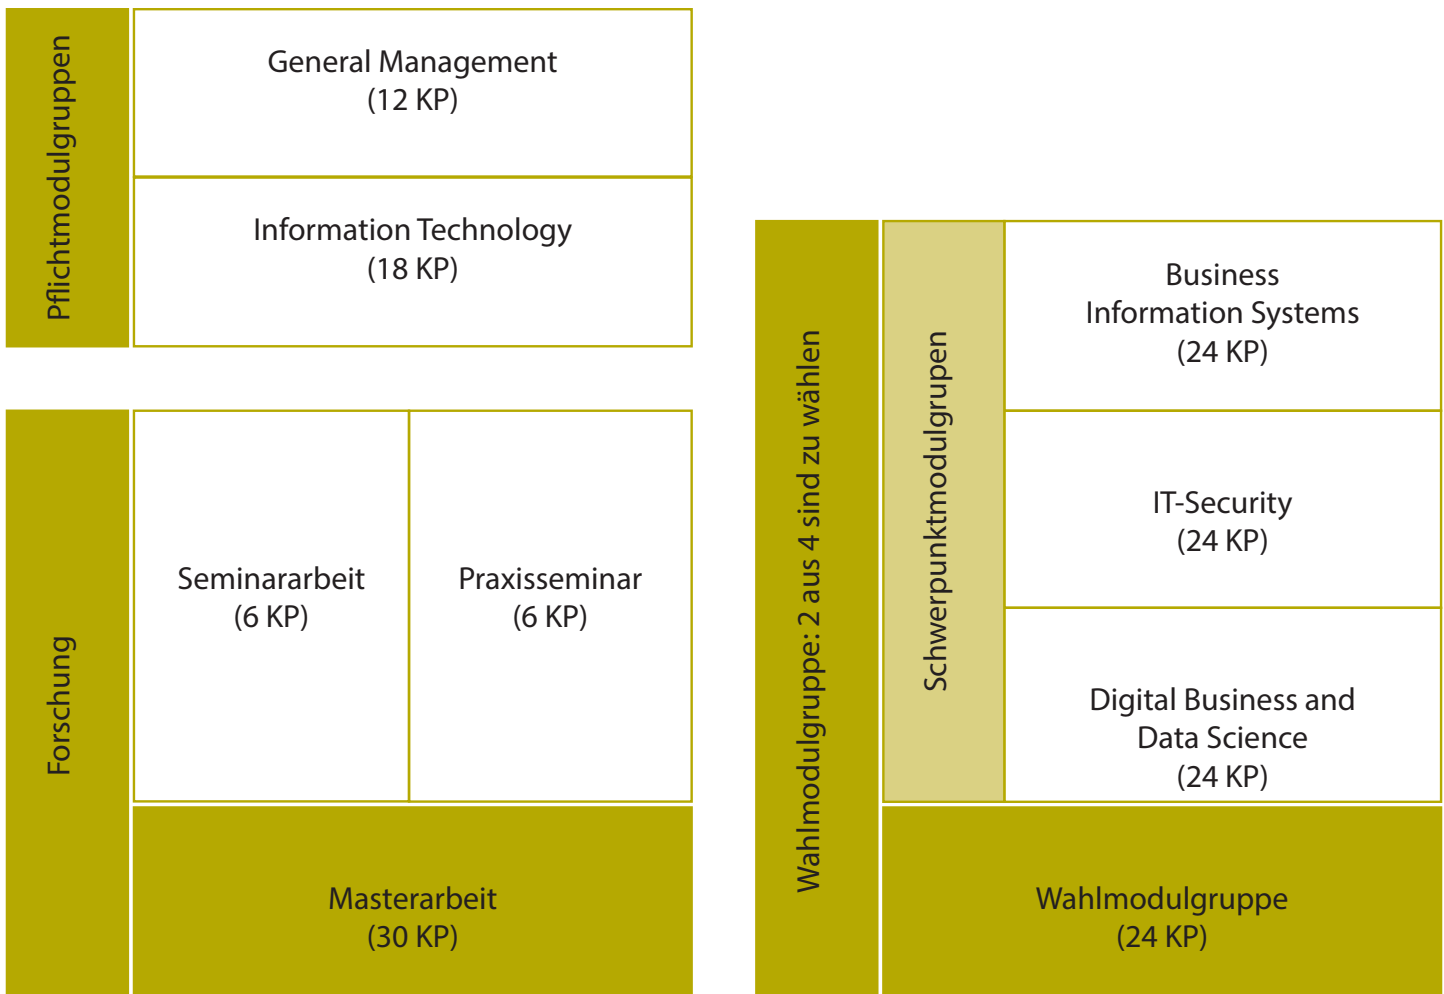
Pflichtmodulgruppen

General Management
(12 KP)

Information Technology
(18 KP)

Forschung

Seminararbeit
(6 KP)

Praxisseminar
(6 KP)

Masterarbeit
(30 KP)

Wahlmodulgruppe: 2 aus 4 sind zu wählen

Schwerpunktmodulgruppen

Business
Information Systems
(24 KP)

IT-Security
(24 KP)

Digital Business and
Data Science
(24 KP)

Wahlmodulgruppe
(24 KP)